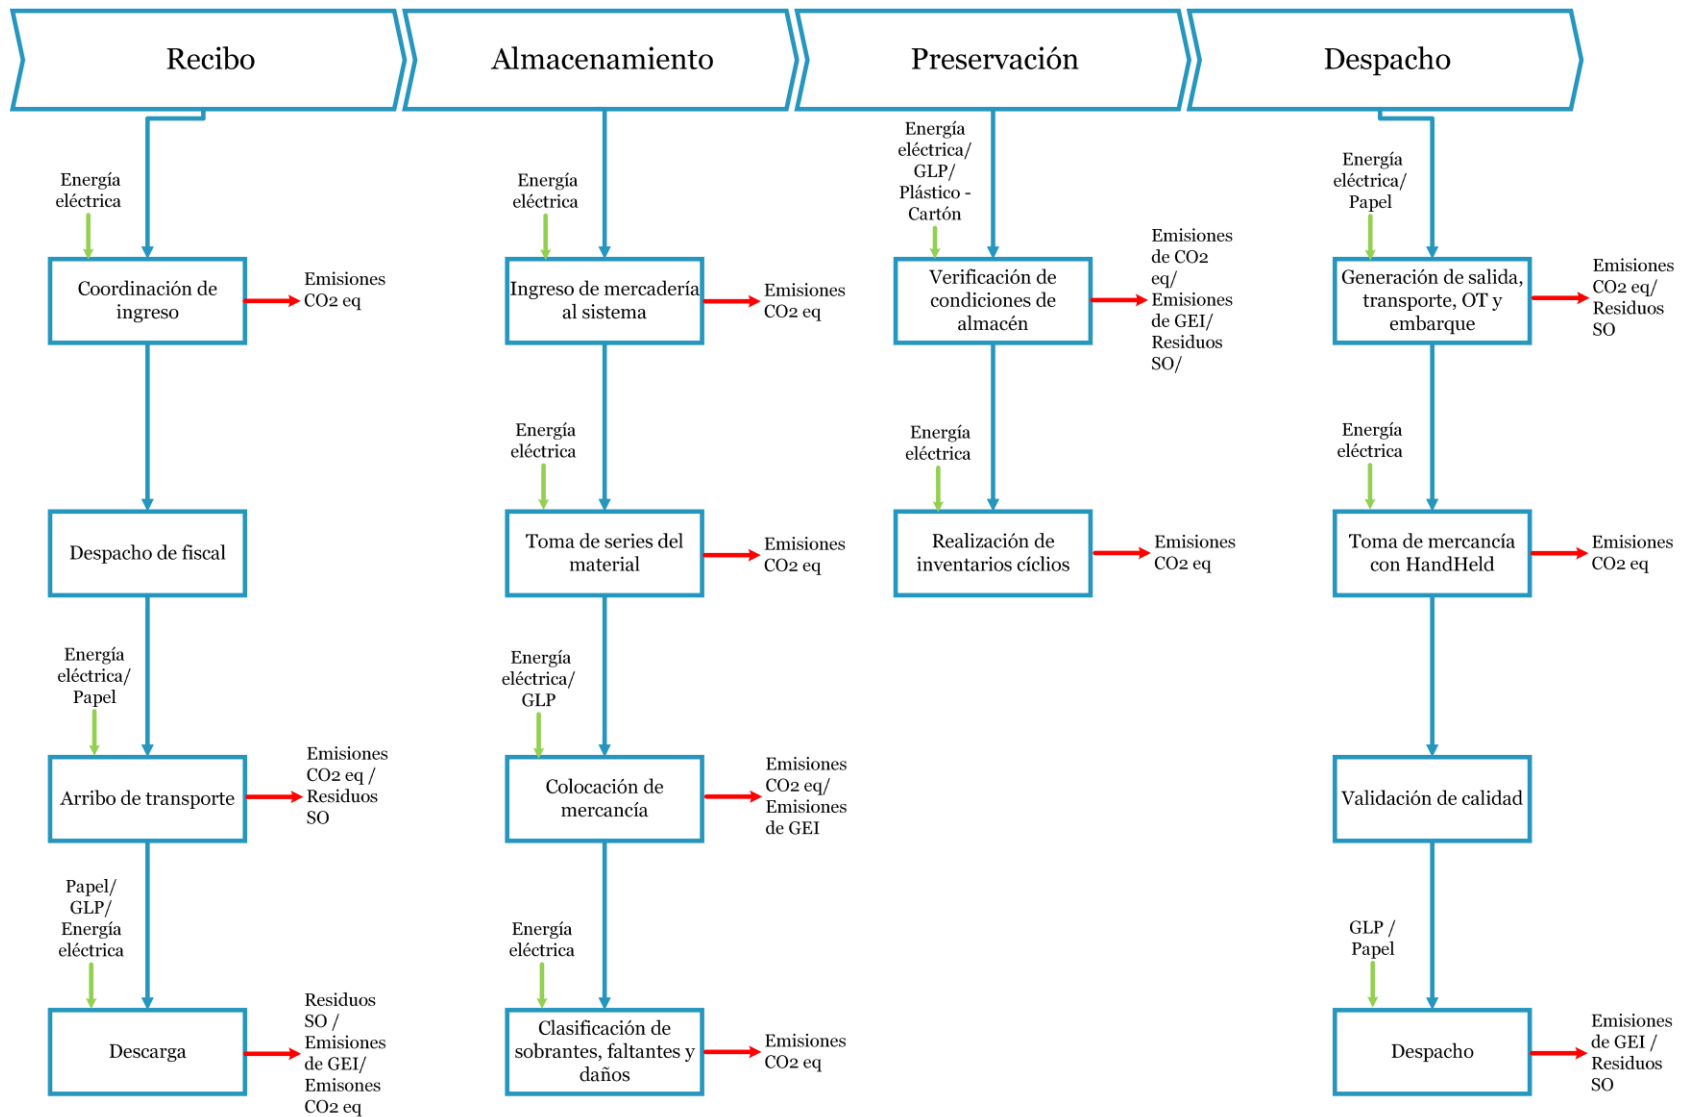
Recibo

Energía eléctrica

Coordinación de ingreso

Emisiones CO2 eq

Despacho de fiscal

Energía eléctrica/ Papel

Arribo de transporte

Emisiones CO2 eq / Residuos SO

Papel/ GLP/ Energía eléctrica

Descarga

Residuos SO / Emisiones de GEI/ Emisones CO2 eq

Almacenamiento

Energía eléctrica

Ingreso de mercadería al sistema

Emisiones CO2 eq

Energía eléctrica

Toma de series del material

Emisiones CO2 eq

Energía eléctrica/ GLP

Colocación de mercancía

Emisiones CO2 eq/ Emisiones de GEI

Energía eléctrica

Clasificación de sobrantes, faltantes y daños

Emisiones CO2 eq

Preservación

Energía eléctrica/ GLP/ Plástico - Cartón

Verificación de condiciones de almacén

Emisiones de CO2 eq/ Emisiones de GEI/ Residuos SO/

Energía eléctrica

Realización de inventarios cíclios

Emisiones CO2 eq

Despacho

Energía eléctrica/ Papel

Generación de salida, transporte, OT y embarque

Emisiones CO2 eq/ Residuos SO

Energía eléctrica

Toma de mercancía con HandHeld

Emisiones CO2 eq

Validación de calidad

GLP / Papel

Despacho

Emisiones de GEI / Residuos SO